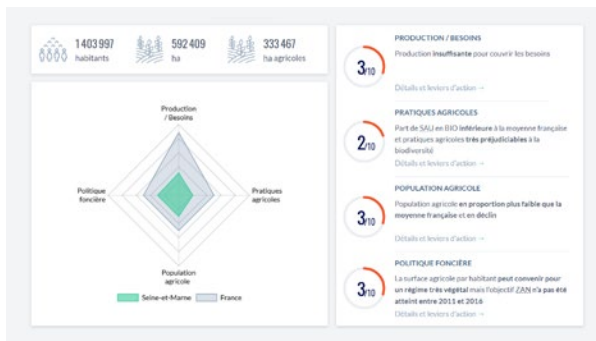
1 403 997
habitants

592 409
ha

333 467
ha agricoles

Production / Besoins

Pratiques agricoles

Population agricole

Politique foncière

Seine-et-Marne

France

PRODUCTION / BESOINS

3/10

Production insuffisante pour couvrir les besoins

Détails et leviers d'action →

PRATIQUES AGRICOLES

2/10

Part de SAU en BIO inférieure à la moyenne française et pratiques agricoles très préjudiciables à la biodiversité

Détails et leviers d'action →

POPULATION AGRICOLE

3/10

Population agricole en proportion plus faible que la moyenne française et en déclin

Détails et leviers d'action →

POLITIQUE FONCIÈRE

3/10

La surface agricole par habitant peut convenir pour un régime très végétal mais l'objectif ZAN n'a pas été atteint entre 2011 et 2016

Détails et leviers d'action →